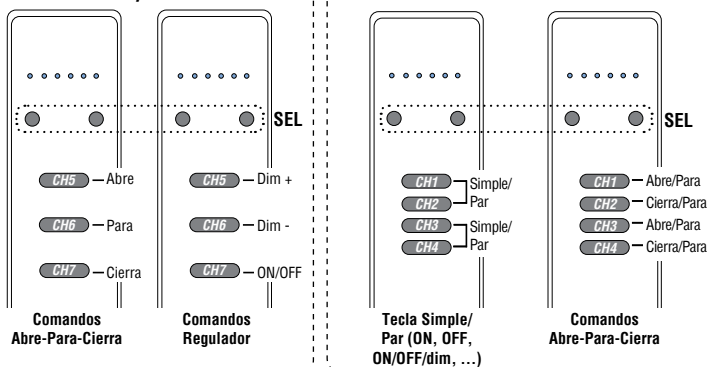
SEL

CH5 Abre
CH6 Para
CH7 Cierra

CH5 Dim +
CH6 Dim -
CH7 ON/OFF

Comandos Abre-Para-Cierra

Comandos Regulador

SEL

CH1
CH2
Simple/Par
CH3
CH4
Simple/Par

CH1 Abre/Para
CH2 Cierra/Para
CH3 Abre/Para
CH4 Cierra/Para

Tecla Simple/Par (ON, OFF, ON/OFF/dim, ...)

Comandos Abre-Para-Cierra